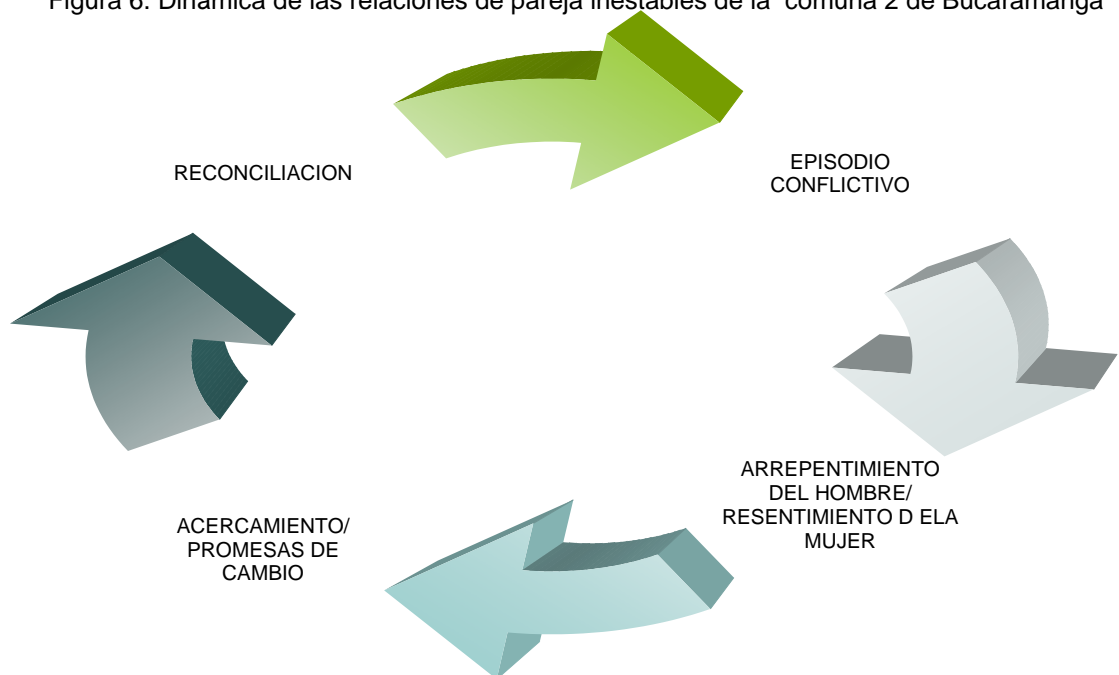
Figura 6. Dinámica de las relaciones de pareja inestables de la  comuna 2 de Bucaramanga

RECONCILIACION

EPISODIO CONFLICTIVO

ARREPENTIMIENTO DEL HOMBRE/ RESENTIMIENTO D ELA MUJER

ACERCAMIENTO/ PROMESAS DE CAMBIO